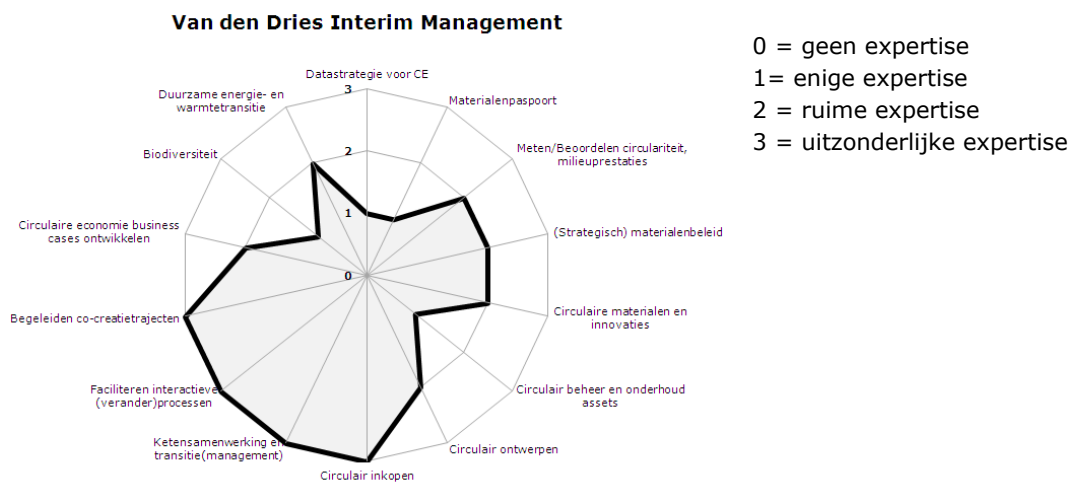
Van den Dries Interim Management

Datastrategie voor CE

Materialenpaspoort

Meten/Beoordelen circulariteit, milieuprestaties

(Strategisch) materialenbeleid

Circulaire materialen en innovaties

Circulair beheer en onderhoud assets

Circulair ontwerpen

Circulair inkopen

Ketensamenwerking en transitie(management)

Faciliteren interactieve (verander)processen

Begeleiden co-creatietrajecten

Circulaire economie business cases ontwikkelen

Biodiversiteit

Duurzame energie- en warmtetransitie

3
2
1
0

0 = geen expertise
1= enige expertise
2 = ruime expertise
3 = uitzonderlijke expertise